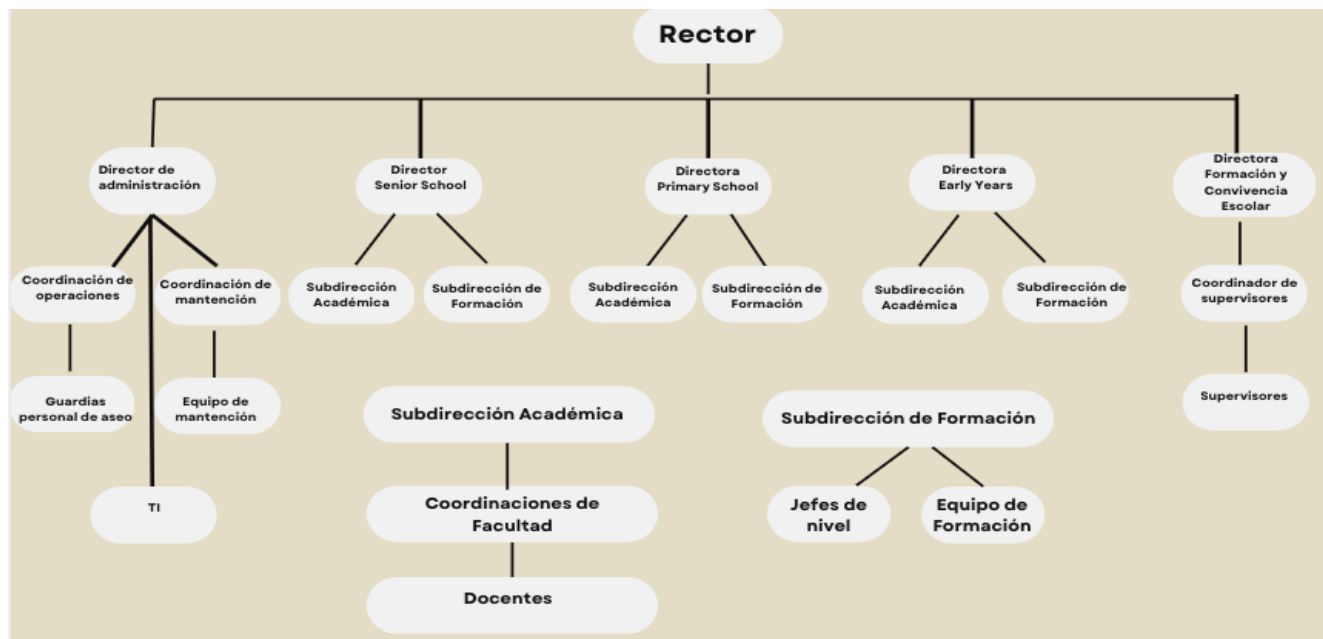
Rector

Director de administración

Coordinación de operaciones

Guardias personal de aseo

TI

Coordinación de mantención

Equipo de mantención

Director Senior School

Subdirección Académica

Subdirección de Formación

Directora Primary School

Subdirección Académica

Subdirección de Formación

Directora Early Years

Subdirección Académica

Subdirección de Formación

Directora Formación y Convivencia Escolar

Coordinador de supervisores

Supervisores

Subdirección Académica

Coordinaciones de Facultad

Docentes

Subdirección de Formación

Jefes de nivel

Equipo de Formación